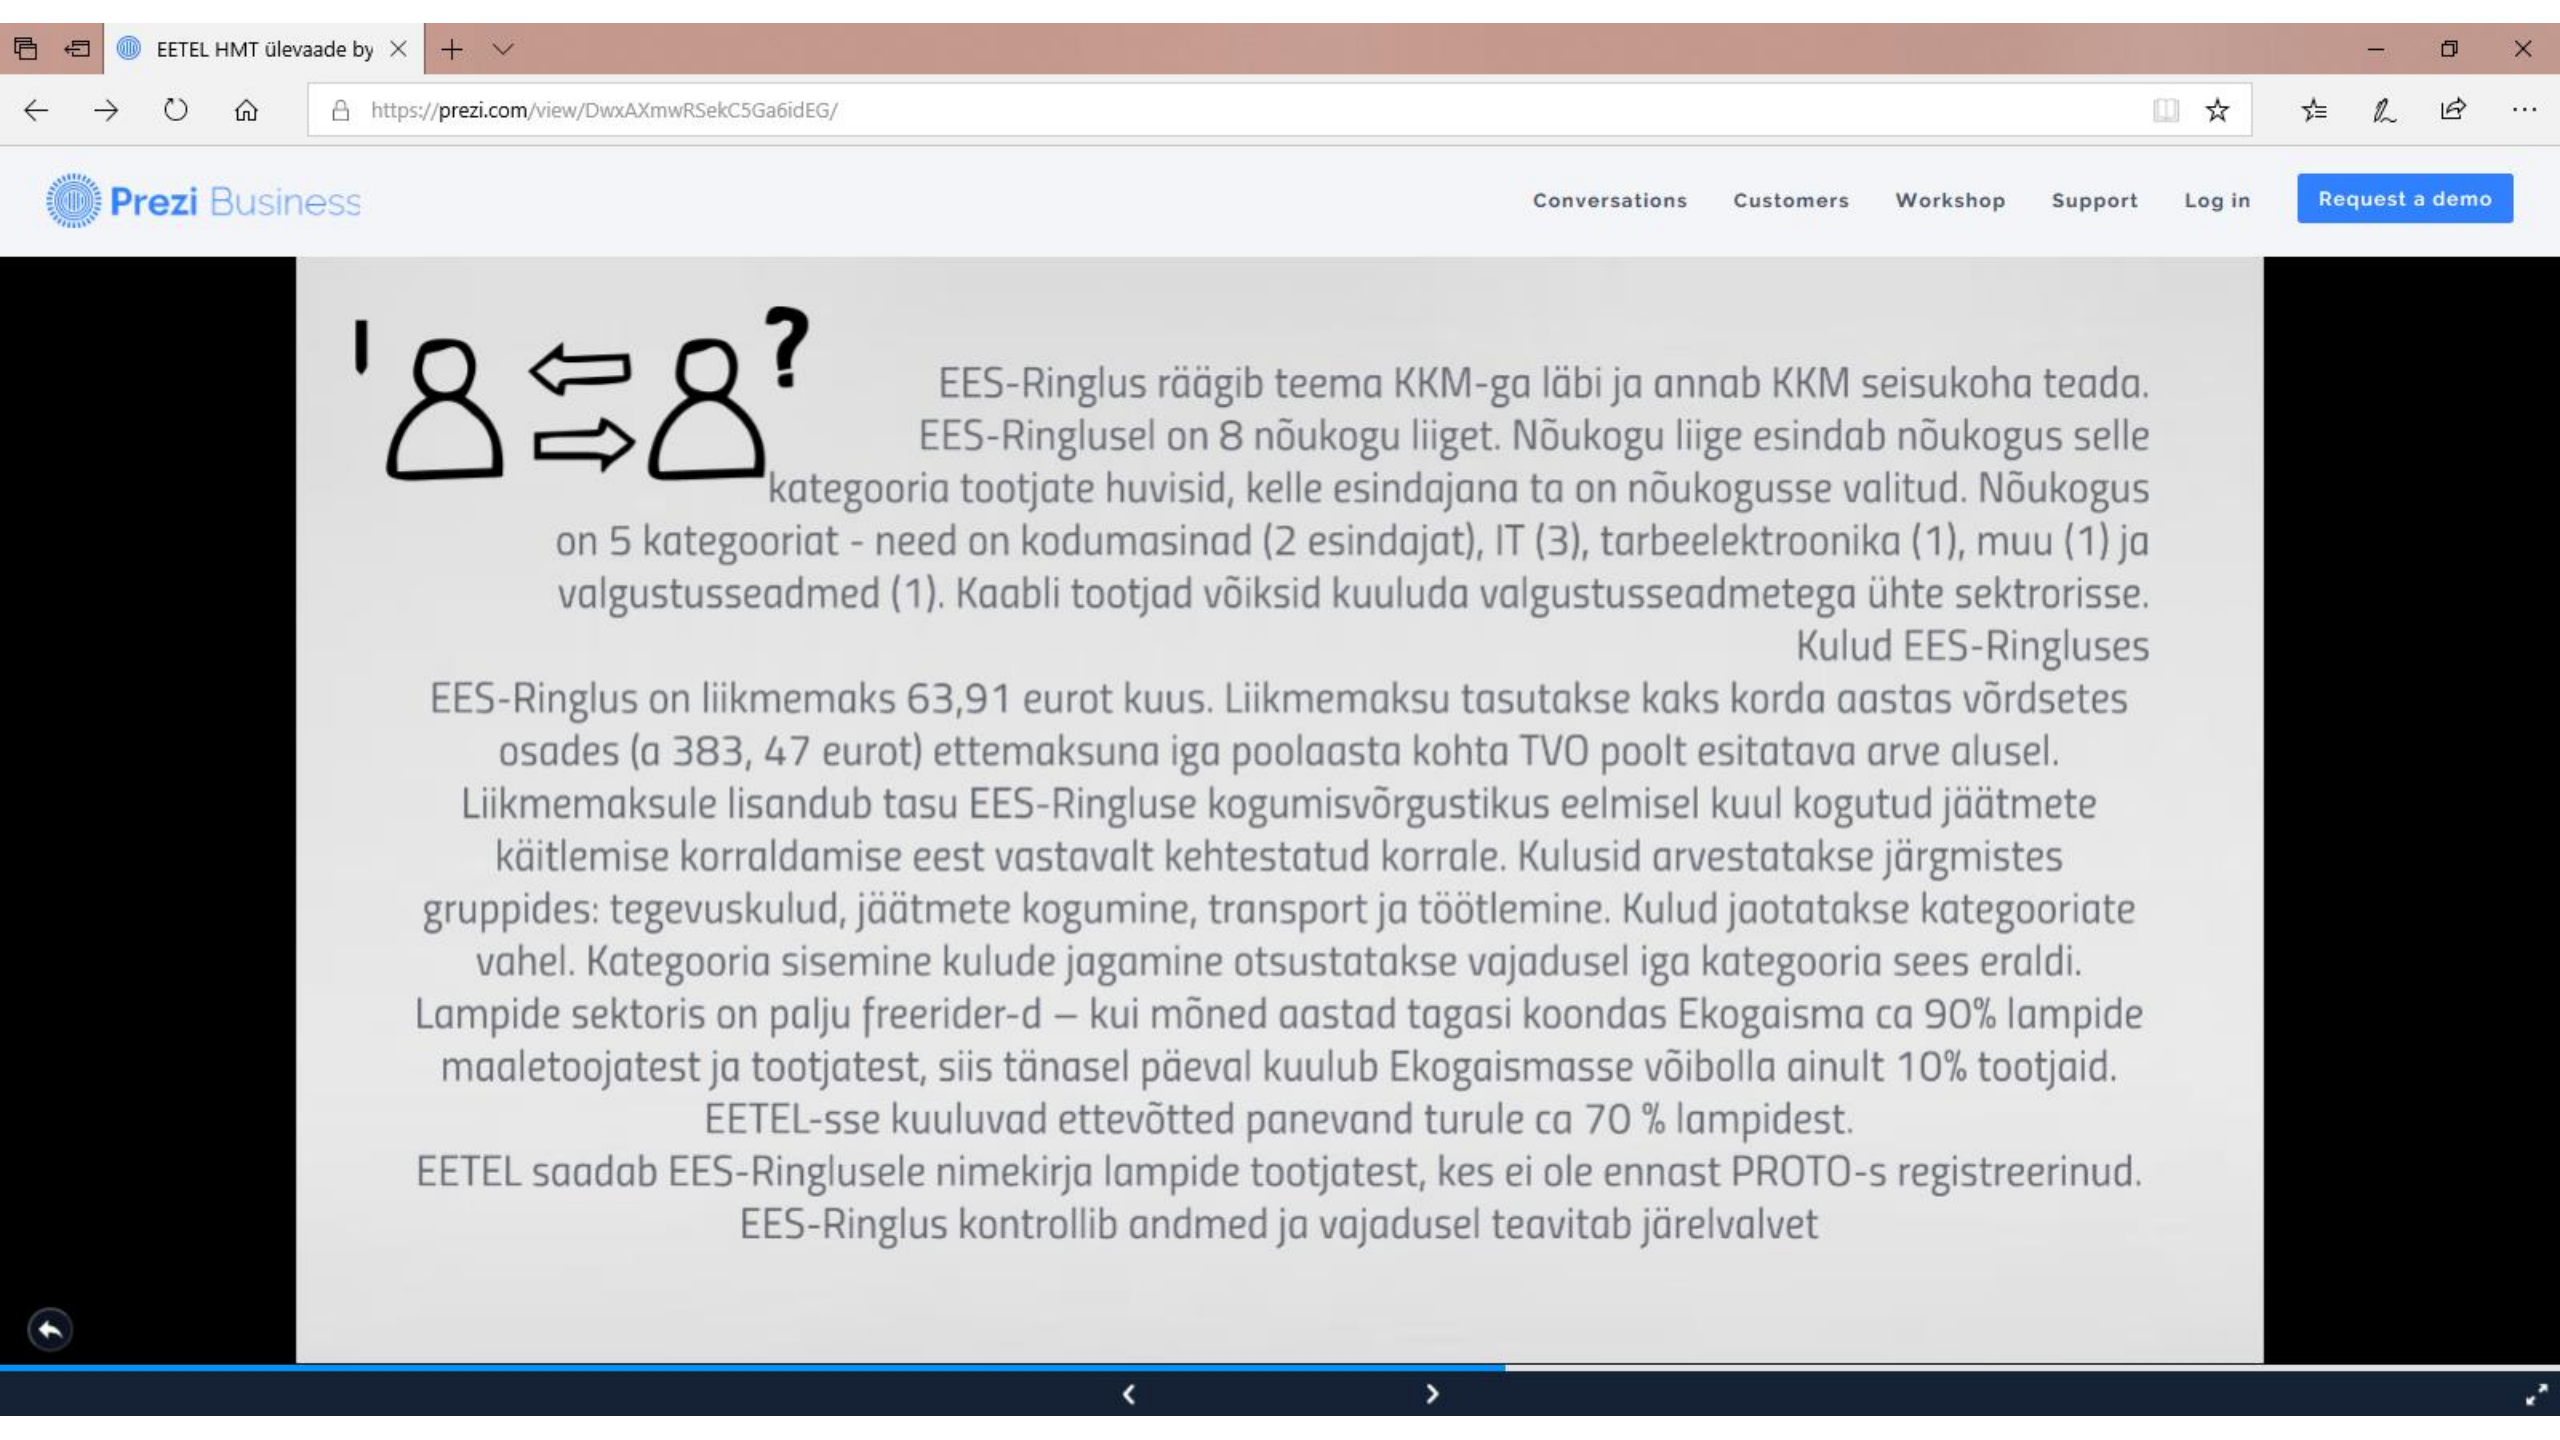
EETEL HMT ülevaade by

https://prezi.com/view/DwxAXmwRSekC5Ga6idEG/

Prezi Business

Conversations Customers Workshop Support Log in Request a demo

!

?

EES-Ringlus räägib teema KKM-ga läbi ja annab KKM seisukoha teada. EES-Ringlusel on 8 nõukogu liiget. Nõukogu liige esindab nõukogus selle kategooria tootjate huvisid, kelle esindajana ta on nõukogusse valitud. Nõukogus on 5 kategooriat - need on kodumasinad (2 esindajat), IT (3), tarbeelektroonika (1), muu (1) ja valgustusseadmed (1). Kaabli tootjad võiksid kuuluda valgustusseadmetega ühte sektrorisse.

Kulud EES-Ringluses

EES-Ringlus on liikmemaks 63,91 eurot kuus. Liikmemaksu tasutakse kaks korda aastas võrdsetes osades (a 383, 47 eurot) ettemaksuna iga poolaasta kohta TVO poolt esitatava arve alusel. Liikmemaksule lisandub tasu EES-Ringluse kogumisvõrgustikus eelmisel kuul kogutud jäätmete käitlemise korraldamise eest vastavalt kehtestatud korrale. Kulusid arvestatakse järgmistes gruppides: tegevuskulud, jäätmete kogumine, transport ja töötlemine. Kulud jaotatakse kategooriate vahel. Kategooria sisemine kulude jagamine otsustatakse vajadusel iga kategooria sees eraldi.

Lampide sektoris on palju freerider-d – kui mõned aastad tagasi koondas Ekogaisma ca 90% lampide maaletoojatest ja tootjatest, siis tänasel päeval kuulub Ekogaismasse võibolla ainult 10% tootjaid. EETEL-sse kuuluvad ettevõtted panevand turule ca 70 % lampidest.

EETEL saadab EES-Ringlusele nimekirja lampide tootjatest, kes ei ole ennast PROTO-s registreerinud. EES-Ringlus kontrollib andmed ja vajadusel teavitab järelvalvet